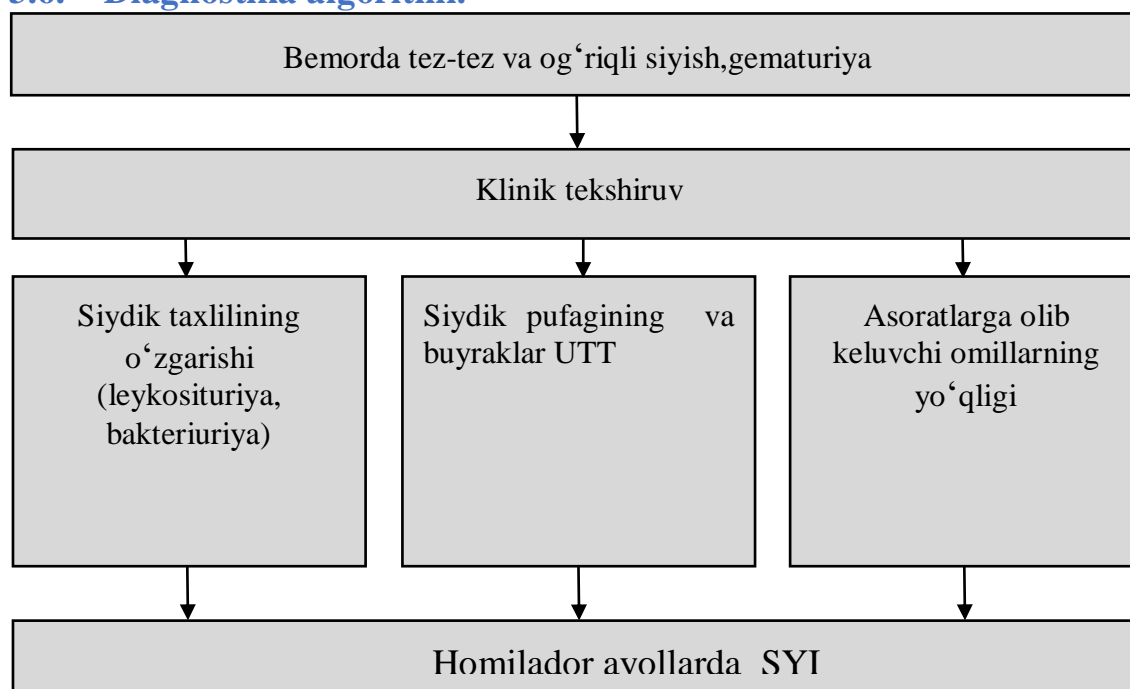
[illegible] Diagnostika algoritmi.

Bemorda tez-tez va og‘riqli siyish,gematuriya

Klinik tekshiruv

Siydik taxlilining o‘zgarishi (leykosituriya, bakteriuriya)

Siydik pufagining va buyraklar UTT

Asoratlarga olib keluvchi omillarning yo‘qligi

Homilador ayollarda SYI